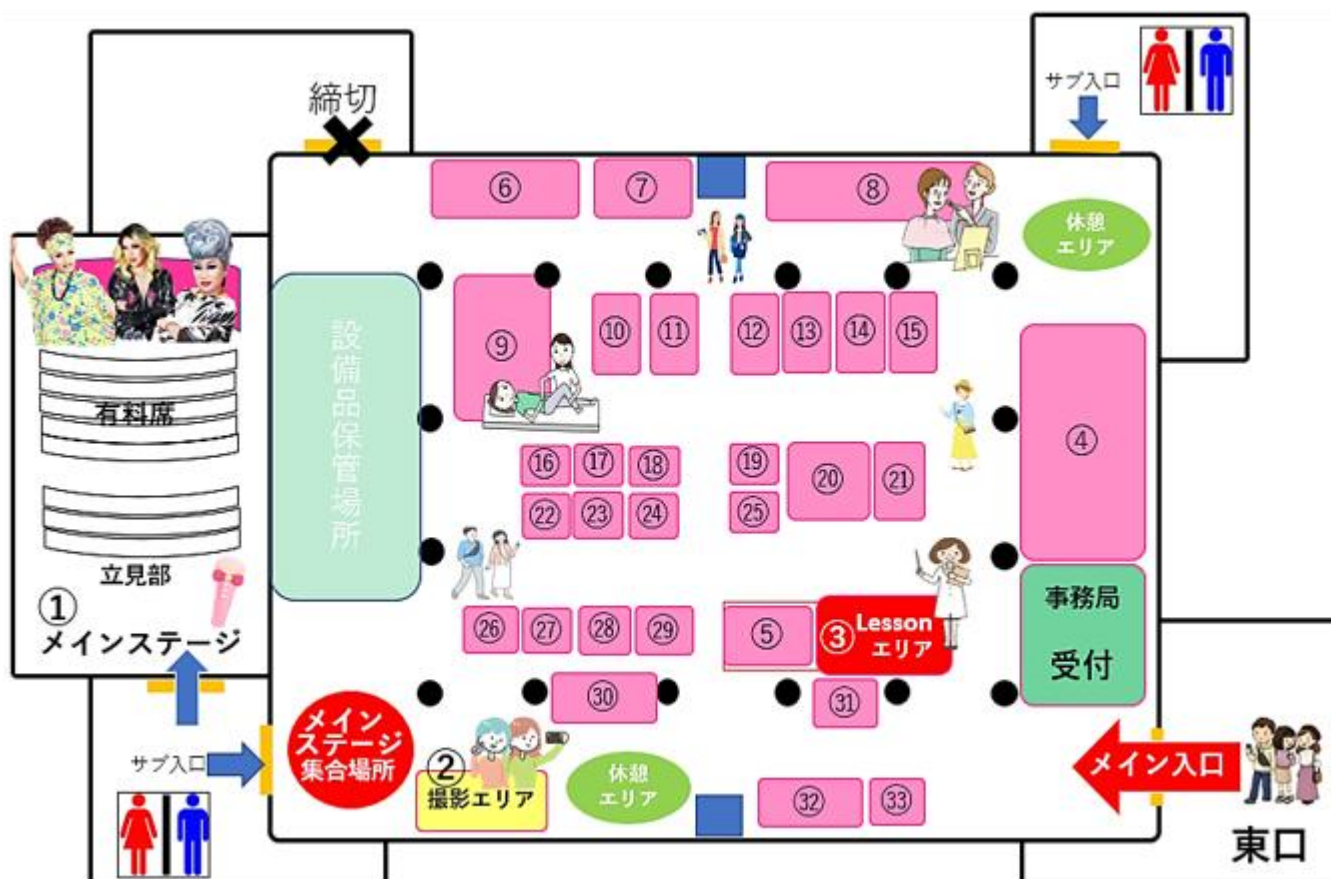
締切

サブ入口

⑥ ⑦ ⑧

休憩エリア

有料席

立見部

①
メインステージ

設備品保管場所

⑨

⑩ ⑪ ⑫ ⑬ ⑭ ⑮

④

⑯ ⑰ ⑱ ⑲ ⑳ ㉑

㉒ ㉓ ㉔ ㉕

㉖ ㉗ ㉘ ㉙

⑤

③ Lesson エリア

事務局
受付

㉚ ㉛

サブ入口

メインステージ集合場所

② 撮影エリア

休憩エリア

㉜ ㉝

メイン入口

東口